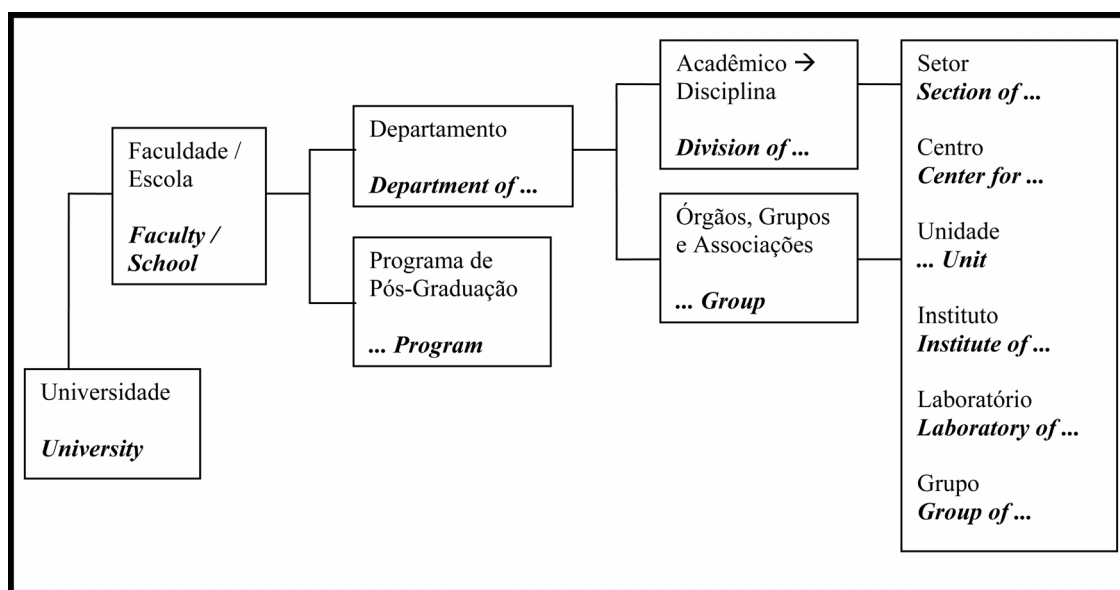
Universidade

University

Faculdade / Escola

Faculty / School

Departamento

Department of ...

Programa de Pós-Graduação

... Program

Acadêmico → Disciplina

Division of ...

Órgãos, Grupos e Associações

... Group

Setor
Section of ...

Centro
Center for ...

Unidade
... Unit

Instituto
Institute of ...

Laboratório
Laboratory of ...

Grupo
Group of ...